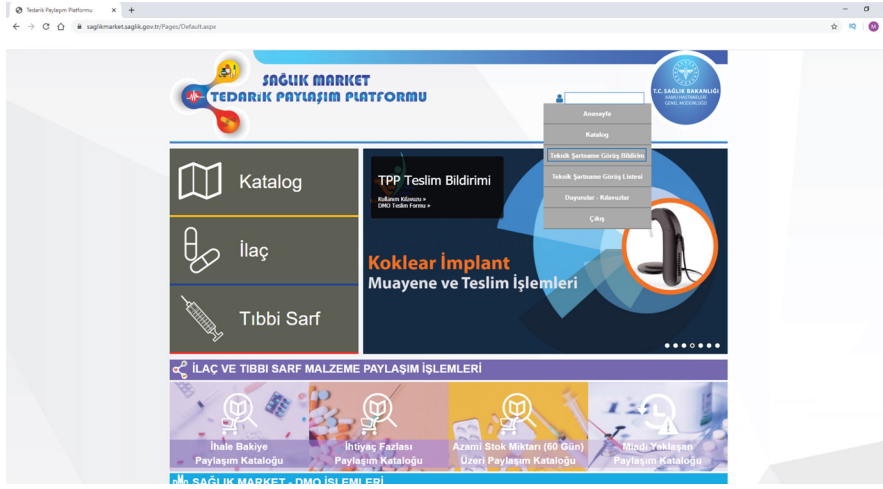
Tedarik Paylaşım Platformu

saglikmarket.saglik.gov.tr/Pages/Default.aspx

SAĞLIK MARKET
TEDARİK PAYLAŞIM PLATFORMU

T.C. SAĞLIK BAKANLIĞI
KAMU HASTANELERİ GENEL MÜDÜRLÜĞÜ

Anasayfa
Katalog
Teknik Şartname Görüş Bildirim
Teknik Şartname Görüş Listesi
Duyurular - Kılavuzlar
Çıkış

Katalog

İlaç

Tıbbi Sarf

TPP Teslim Bildirimi
Kullanım Kılavuzu »
DMO Teslim Formu »

Koklear İmplant
Muayene ve Teslim İşlemleri

İLAÇ VE TIBBİ SARF MALZEME PAYLAŞIM İŞLEMLERİ

İhale Bakiye Paylaşım Kataloğu

İhtiyaç Fazlası Paylaşım Kataloğu

Azami Stok Miktarı (60 Gün) Üzeri Paylaşım Kataloğu

Miadı Yaklaşan Paylaşım Kataloğu

DMO SAĞLIK MARKET - DMO İŞLEMLERİ